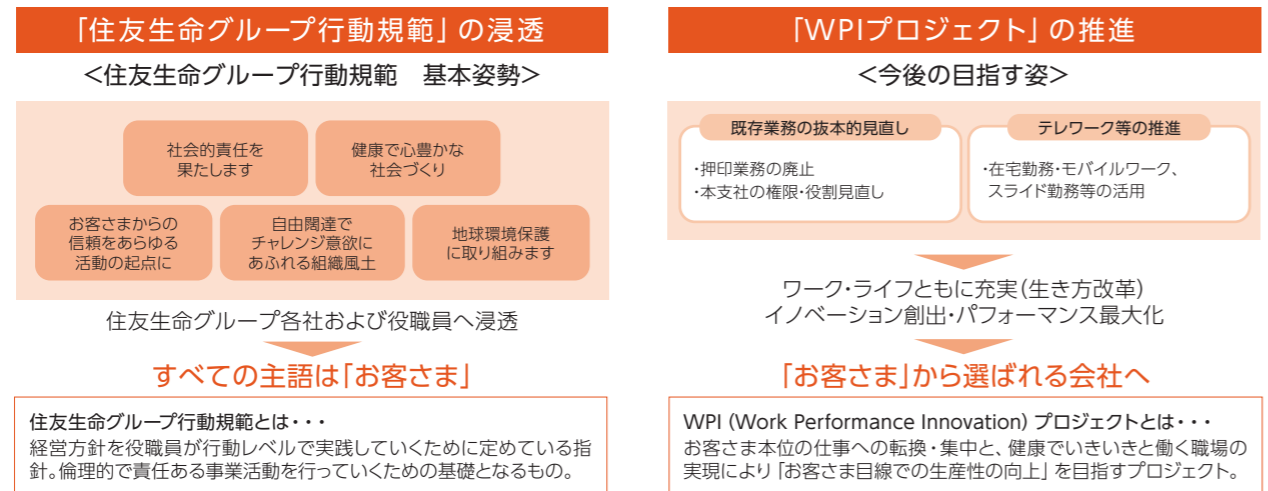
「住友生命グループ行動規範」の浸透

<住友生命グループ行動規範　基本姿勢>

社会的責任を果たします

健康で心豊かな社会づくり

お客さまからの信頼をあらゆる活動の起点に

自由闊達でチャレンジ意欲にあふれる組織風土

地球環境保護に取り組みます

住友生命グループ各社および役職員へ浸透

すべての主語は「お客さま」

住友生命グループ行動規範とは・・・
経営方針を役職員が行動レベルで実践していくために定めている指針。倫理的で責任ある事業活動を行っていくための基礎となるもの。

「WPIプロジェクト」の推進

<今後の目指す姿>

既存業務の抜本的見直し

・押印業務の廃止
・本支社の権限・役割見直し

テレワーク等の推進

・在宅勤務・モバイルワーク、スライド勤務等の活用

ワーク・ライフともに充実(生き方改革)
イノベーション創出・パフォーマンス最大化

「お客さま」から選ばれる会社へ

WPI (Work Performance Innovation) プロジェクトとは・・・
お客さま本位の仕事への転換・集中と、健康でいきいきと働く職場の実現により「お客さま目線での生産性の向上」を目指すプロジェクト。